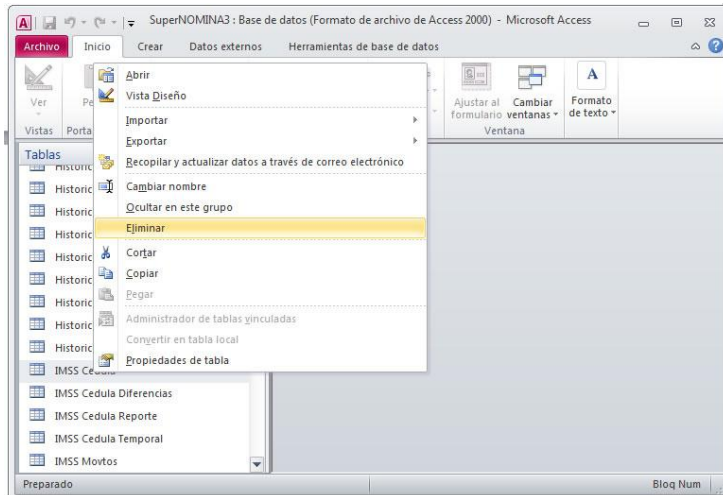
SuperNOMINA3 : Base de datos (Formato de archivo de Access 2000) - Microsoft Access

Archivo | Inicio | Crear | Datos externos | Herramientas de base de datos

Ver | Pe

Vistas | Porta

Ajustar al formulario | Cambiar ventanas | Formato de texto

Ventana

Tablas

Historic
Historic
Historic
Historic
Historic
Historic
Historic
Historic
Historic
Historic
IMSS Cedula
IMSS Cedula Diferencias
IMSS Cedula Reporte
IMSS Cedula Temporal
IMSS Movtos

Abrir
Vista Diseño
Importar
Exportar
Recopilar y actualizar datos a través de correo electrónico
Cambiar nombre
Ocultar en este grupo
Eliminar
Cortar
Copiar
Pegar
Administrador de tablas vinculadas
Convertir en tabla local
Propiedades de tabla

Preparado

Bloq Num